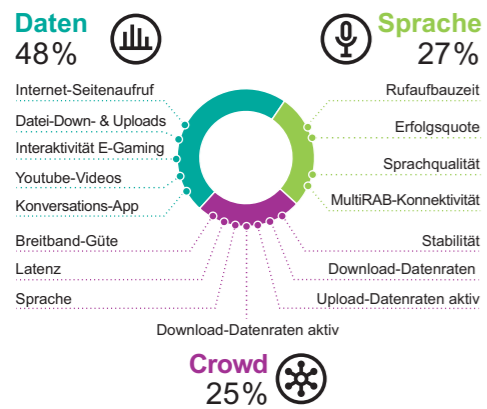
Daten
48%

Sprache
27%

Internet-Seitenaufruf
Datei-Down- & Uploads
Interaktivität E-Gaming
Youtube-Videos
Konversations-App

Rufaufbauzeit
Erfolgsquote
Sprachqualität
MultiRAB-Konnektivität

Breitband-Güte
Latenz
Sprache
Download-Datenraten aktiv

Stabilität
Download-Datenraten
Upload-Datenraten aktiv

Crowd
25%